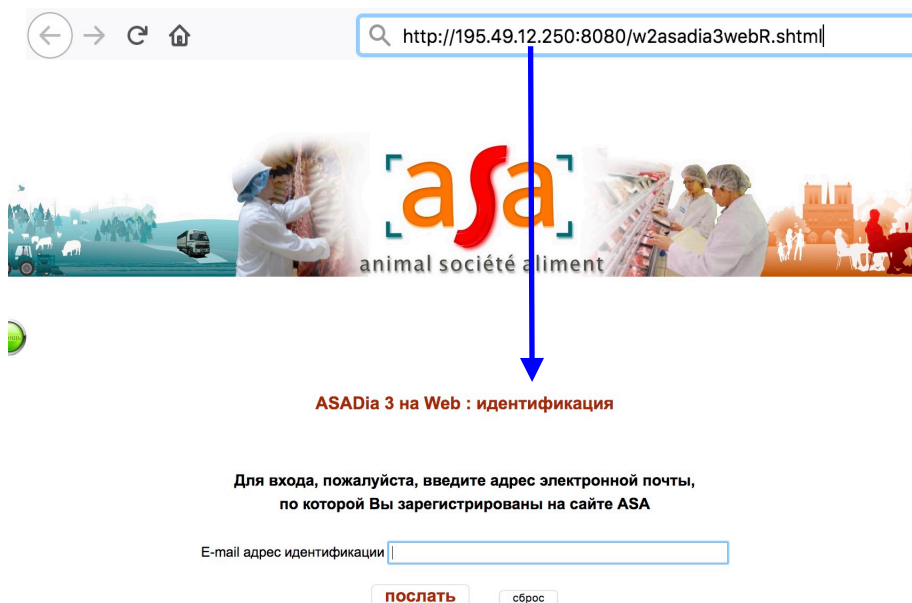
http://195.49.12.250:8080/w2asadia3webR.shtml

asa
animal société aliment

ASADia 3 на Web : идентификация

Для входа, пожалуйста, введите адрес электронной почты, по которой Вы зарегистрированы на сайте ASA

E-mail адрес идентификации

послать

сброс